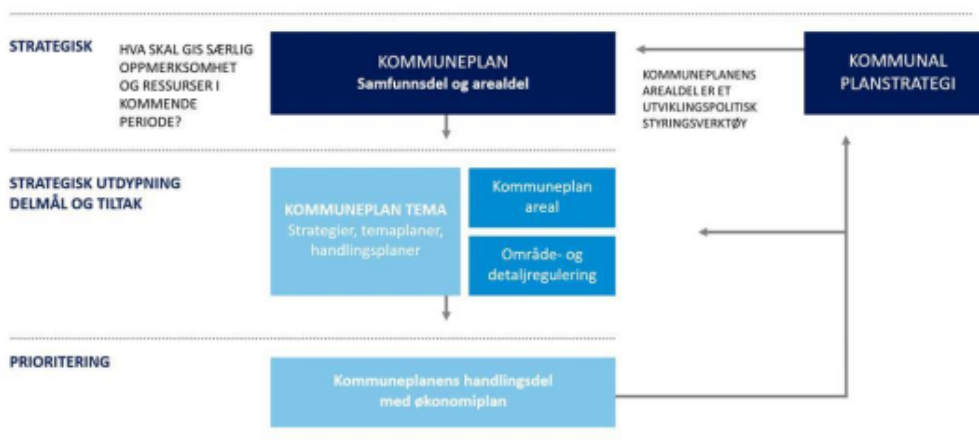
STRATEGISK

HVA SKAL GIS SÆRLIG OPPMERKSOMHET OG RESSURSER I KOMMENDE PERIODE?

KOMMUNEPLAN
Samfunnsdel og arealdel

KOMMUNEPLANENS AREALDEL ER ET UTVIKLINGSPOLITISK STYRINGSVERKTØY

KOMMUNAL PLANSTRATEGI

STRATEGISK UTDYPNING DELMÅL OG TILTAK

KOMMUNEPLAN TEMA
Strategier, temaplaner, handlingsplaner

Kommuneplan areal

Område- og detaljregulering

PRIORITERING

Kommuneplanens handlingsdel med økonomiplan